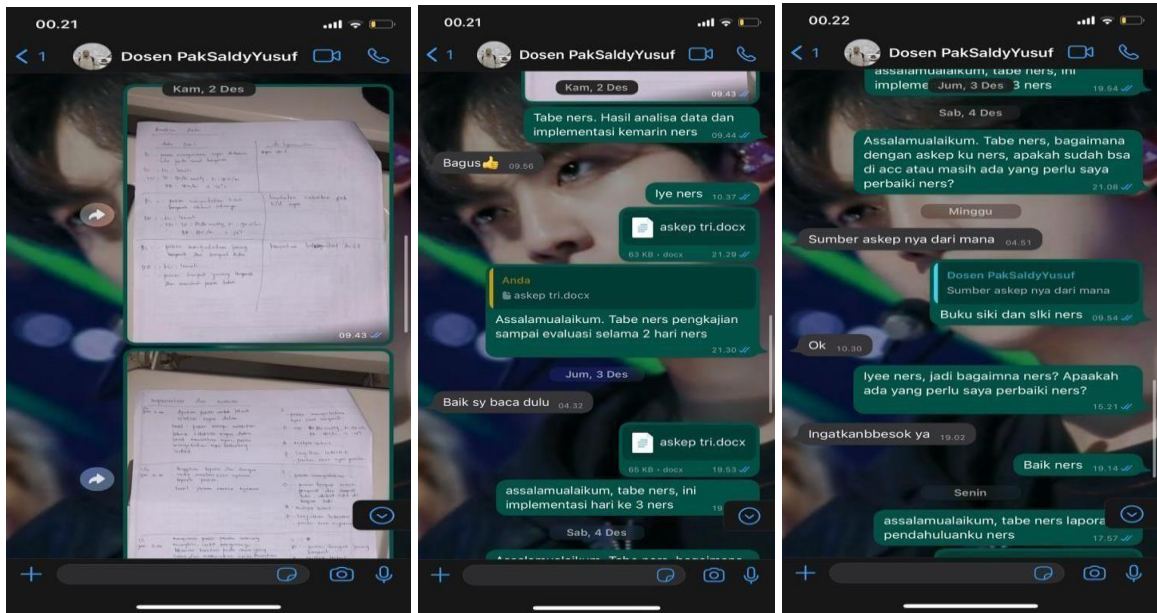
00.21

< 1 Dosen PakSaldyYusuf

Kam, 2 Des

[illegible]

09.43

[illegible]

00.21

< 1 Dosen PakSaldyYusuf

Kam, 2 Des

09.43

Tabe ners. Hasil analisa data dan implementasi kemarin ners 09.44

Bagus👍 09.56

Iye ners 10.37

askep tri.docx
63 KB · docx 21.29

Anda
askep tri.docx

Assalamualaikum. Tabe ners pengkajian sampai evaluasi selama 2 hari ners 21.30

Jum, 3 Des

Baik sy baca dulu 04.32

askep tri.docx
65 KB · docx 19.53

assalamualaikum, tabe ners, ini implementasi hari ke 3 ners 19.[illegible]

Sab, 4 Des

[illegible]

00.22

< 1 Dosen PakSaldyYusuf

assalamualaikum, tabe ners, ini impleme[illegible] Jum, 3 Des 3 ners 19.54

Sab, 4 Des

Assalamualaikum. Tabe ners, bagaimana dengan askep ku ners, apakah sudah bsa di acc atau masih ada yang perlu saya perbaiki ners? 21.08

Minggu

Sumber askep nya dari mana 04.51

Dosen PakSaldyYusuf
Sumber askep nya dari mana

Buku siki dan slki ners 09.54

Ok 10.30

Iyee ners, jadi bagaimna ners? Apaakah ada yang perlu saya perbaiki ners? 15.21

Ingatkanbbesok ya 19.02

Baik ners 19.14

Senin

assalamualaikum, tabe ners lapora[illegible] pendahuluanku ners 17.57